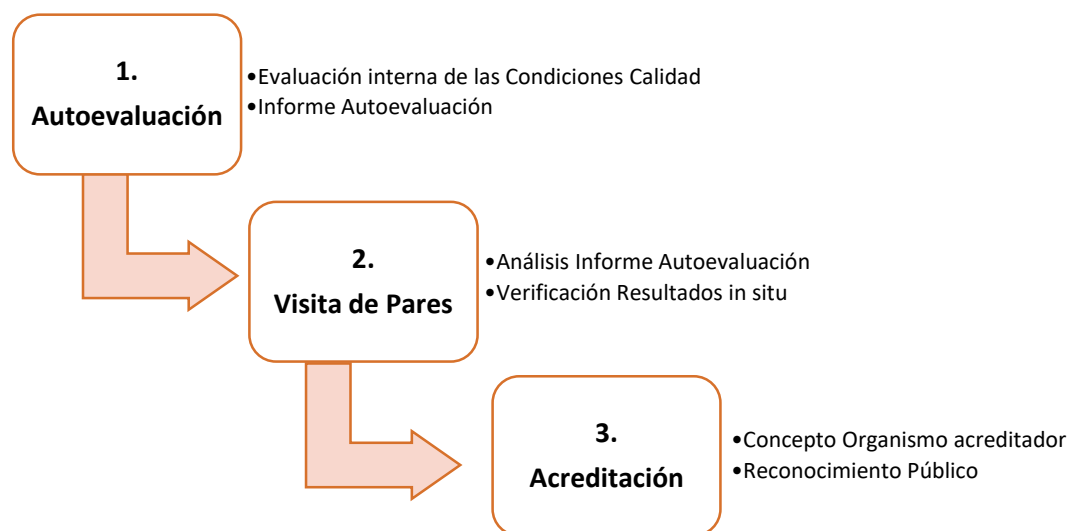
1.
Autoevaluación

•Evaluación interna de las Condiciones Calidad
•Informe Autoevaluación

2.
Visita de Pares

•Análisis Informe Autoevaluación
•Verificación Resultados in situ

3.
Acreditación

•Concepto Organismo acreditador
•Reconocimiento Público